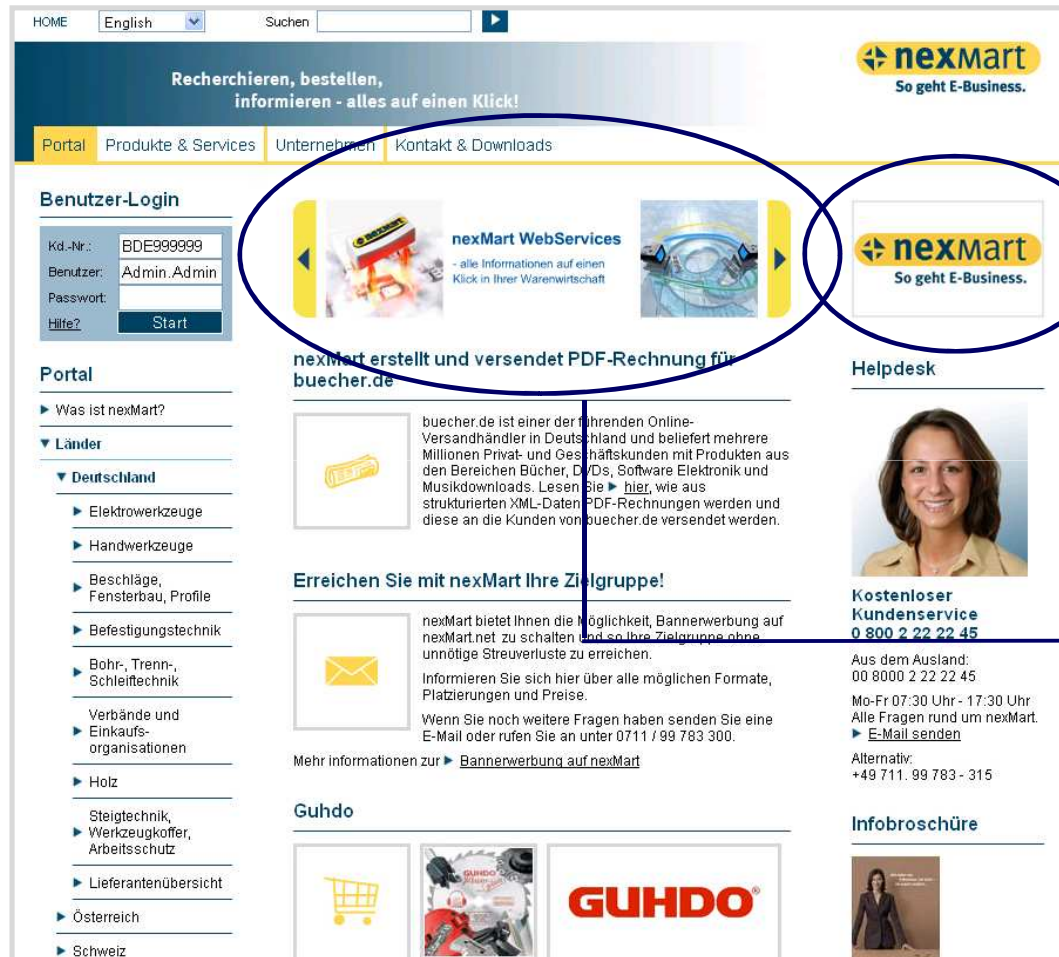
HOME English Suchen

nexmart
So geht E-Business.

Recherchieren, bestellen, informieren - alles auf einen Klick!

Portal | Produkte & Services | Unternehmen | Kontakt & Downloads

Benutzer-Login

Kd.-Nr.: BDE999999
Benutzer: Admin.Admin
Passwort:
Hilfe? Start

Portal

▶ Was ist nexMart?
▼ Länder
▼ Deutschland
▶ Elektrowerkzeuge
▶ Handwerkzeuge
▶ Beschläge, Fensterbau, Profile
▶ Befestigungstechnik
▶ Bohr-, Trenn-, Schleiftechnik
▶ Verbände und Einkaufsorganisationen
▶ Holz
▶ Steigtechnik, Werkzeugkoffer, Arbeitsschutz
▶ Lieferantenübersicht
▶ Österreich
▶ Schweiz

nexMart WebServices
- alle Informationen auf einen Klick in Ihrer Warenwirtschaft

nexMart erstellt und versendet PDF-Rechnung für buecher.de

buecher.de ist einer der führenden Online-Versandhändler in Deutschland und beliefert mehrere Millionen Privat- und Geschäftskunden mit Produkten aus den Bereichen Bücher, DVDs, Software Elektronik und Musikdownloads. Lesen Sie ▶ hier, wie aus strukturierten XML-Daten PDF-Rechnungen werden und diese an die Kunden von buecher.de versendet werden.

Erreichen Sie mit nexMart Ihre Zielgruppe!

nexMart bietet Ihnen die Möglichkeit, Bannerwerbung auf nexMart.net zu schalten und so Ihre Zielgruppe ohne unnötige Streuverluste zu erreichen.

Informieren Sie sich hier über alle möglichen Formate, Platzierungen und Preise.

Wenn Sie noch weitere Fragen haben senden Sie eine E-Mail oder rufen Sie an unter 0711 / 99 783 300.

Mehr informationen zur ▶ Bannerwerbung auf nexMart

Guhdo

GUHDO

nexmart
So geht E-Business.

Helpdesk

Kostenloser Kundenservice
0 800 2 22 22 45

Aus dem Ausland:
00 8000 2 22 22 45

Mo-Fr 07:30 Uhr - 17:30 Uhr
Alle Fragen rund um nexMart.
▶ E-Mail senden

Alternativ:
+49 711. 99 783 - 315

Infobroschüre